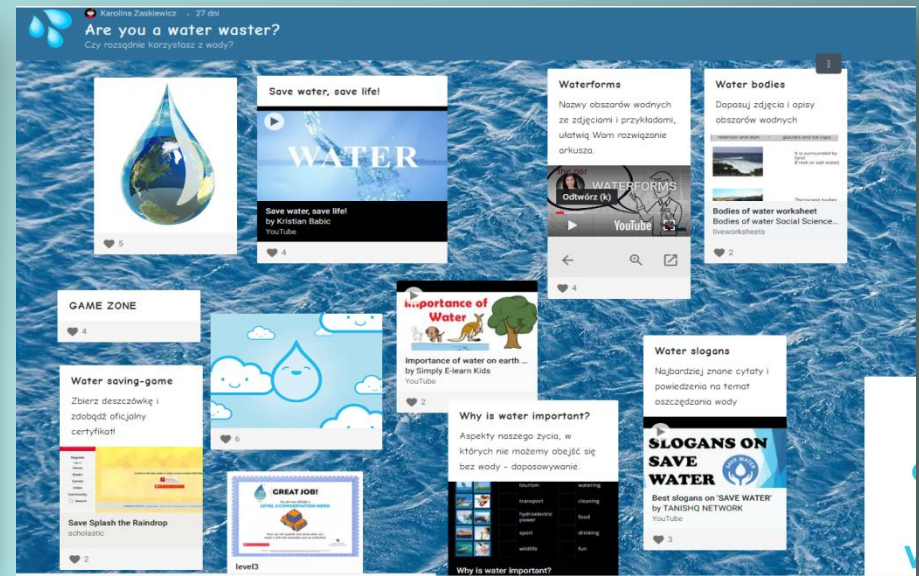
Karolina Zaskiewicz · 27 dni

Are you a water waster?

Czy rozsądnie korzystasz z wody?

5

Save water, save life!

WATER

Save water, save life!
by Kristian Babic
YouTube

4

Waterforms

Nazwy obszarów wodnych ze zdjęciami i przykładami, ułatwią Wam rozwiązanie arkusza.

WATERFORMS

Odtwórz (k)

YouTube

4

Water bodies

Dopasuj zdjęcia i opisy obszarów wodnych

reservoir and dam

glaciers and ice caps

Bodies of water worksheet
Bodies of water Social Science...
liveworksheets

2

GAME ZONE

4

Importance of Water

Importance of water on earth ...
by Simply E-learn Kids
YouTube

2

Water saving-game

Zbierz deszczówkę i zdobądź oficjalny certyfikat!

Save Splash the Raindrop
scholastic

2

6

GREAT JOB!

level3

Why is water important?

Aspekty naszego życia, w których nie możemy obejść się bez wody - dopasowywanie.

tourism
watering
transport
cleaning
hydroelectric power
food
sport
drinking
wildlife
fun

Why is water important?

Water slogans

Najbardziej znane cytaty i powiedzenia na temat oszczędzania wody

SLOGANS ON SAVE WATER

SAVE WATER

Best slogans on 'SAVE WATER'
by TANISHQ NETWORK
YouTube

3